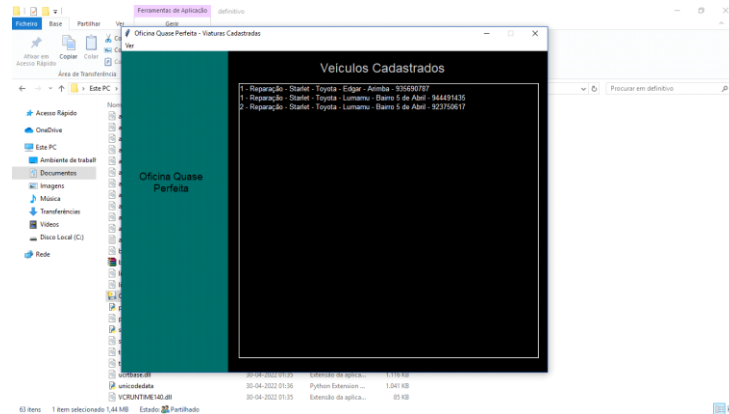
Ficheiro Base Partilhar Ver
Ferramentas de Aplicação
Gerir
definitivo

Afixar em Acesso Rápido
Copiar
Colar
Área de Transferência

Este PC
Procurar em definitivo

Acesso Rápido
OneDrive
Este PC
Ambiente de trabalho
Documentos
Imagens
Música
Transferências
Vídeos
Disco Local (C:)
Rede

Nome

Oficina Quase Perfeita - Viaturas Cadastradas
Ver

Oficina Quase Perfeita

Veículos Cadastrados

1 - Reparação - Starlet - Toyota - Edgar - Animba - 935690787
1 - Reparação - Starlet - Toyota - Lumamu - Bairro 5 de Abril - 944491435
2 - Reparação - Starlet - Toyota - Lumamu - Bairro 5 de Abril - 923750617

ucrtbase.dll 30-04-2022 01:35 Extensão da aplica... 1.116 KB
unicodedata 30-04-2022 01:36 Python Extension ... 1.041 KB
VCRUNTIME140.dll 30-04-2022 01:35 Extensão da aplica... 85 KB

63 itens 1 item selecionado 1,44 MB Estado: Partilhado